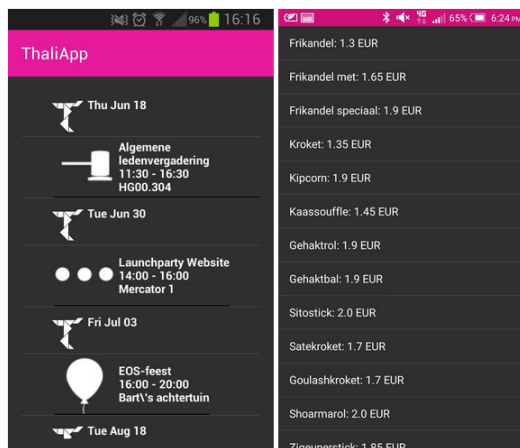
96% 16:16

ThaliApp

Thu Jun 18

Algemene ledenvergadering
11:30 - 16:30
HG00.304

Tue Jun 30

Launchparty Website
14:00 - 16:00
Mercator 1

Fri Jul 03

EOS-feest
16:00 - 20:00
Bart\'s achtertuin

Tue Aug 18

4G 65% 6:24 P

Frikandel: 1.3 EUR

Frikandel met: 1.65 EUR

Frikandel speciaal: 1.9 EUR

Kroket: 1.35 EUR

Kipcorn: 1.9 EUR

Kaassouffle: 1.45 EUR

Gehaktrol: 1.9 EUR

Gehaktbal: 1.9 EUR

Sitostick: 2.0 EUR

Satekroket: 1.7 EUR

Goulashkroket: 1.7 EUR

Shoarmarol: 2.0 EUR

Zigeunerstick: 1.85 EUR